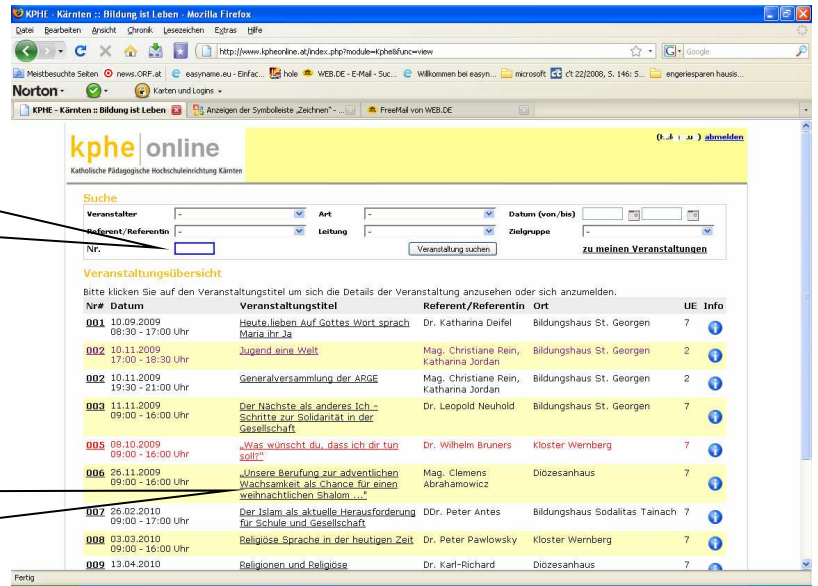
KPHE - Kärnten :: Bildung ist Leben - Mozilla Firefox

Datei Bearbeiten Ansicht Chronik Lesezeichen Extras Hilfe

http://www.kphe.online.at/index.php?module=Kphe&func=view

Google

Meistbesuchte Seiten news.ORF.at easyname.eu - Einfac... hole WEB.DE - E-Mail - Suc... Willkommen bei easyn... microsoft c't 22/2008, S. 146: S... engeriesparen hausis...

Norton Karten und Logins

KPHE - Kärnten :: Bildung ist Leben | Anzeigen der Symbolleiste „Zeichnen" - ... | FreeMail von WEB.DE

kphe | online

Katholische Pädagogische Hochschuleinrichtung Kärnten

([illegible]) abmelden

Suche

Veranstalter - Art - Datum (von/bis)

Referent/Referentin - Leitung - Zielgruppe -

Nr. Veranstaltung suchen zu meinen Veranstaltungen

Veranstaltungsübersicht

Bitte klicken Sie auf den Veranstaltungstitel um sich die Details der Veranstaltung anzusehen oder sich anzumelden.

| Nr# | Datum | Veranstaltungstitel | Referent/Referentin | Ort | UE | Info |
|---|---|---|---|---|---|---|
| 001 | 10.09.2009 08:30 - 17:00 Uhr | Heute lieben Auf Gottes Wort sprach Maria ihr Ja | Dr. Katharina Deifel | Bildungshaus St. Georgen | 7 | |
| 002 | 10.11.2009 17:00 - 18:30 Uhr | Jugend eine Welt | Mag. Christiane Rein, Katharina Jordan | Bildungshaus St. Georgen | 2 | |
| 002 | 10.11.2009 19:30 - 21:00 Uhr | Generalversammlung der ARGE | Mag. Christiane Rein, Katharina Jordan | Bildungshaus St. Georgen | 2 | |
| 003 | 11.11.2009 09:00 - 16:00 Uhr | Der Nächste als anderes Ich - Schritte zur Solidarität in der Gesellschaft | Dr. Leopold Neuhold | Bildungshaus St. Georgen | 7 | |
| 005 | 08.10.2009 09:00 - 16:00 Uhr | „Was wünscht du, dass ich dir tun soll?" | Dr. Wilhelm Bruners | Kloster Wernberg | 7 | |
| 006 | 26.11.2009 09:00 - 16:00 Uhr | „Unsere Berufung zur adventlichen Wachsamkeit als Chance für einen weihnachtlichen Shalom ..." | Mag. Clemens Abrahamowicz | Diözesanhaus | 7 | |
| 007 | 26.02.2010 09:00 - 17:00 Uhr | Der Islam als aktuelle Herausforderung für Schule und Gesellschaft | DDr. Peter Antes | Bildungshaus Sodalitas Tainach | 7 | |
| 008 | 03.03.2010 09:00 - 16:00 Uhr | Religiöse Sprache in der heutigen Zeit | Dr. Peter Pawlowsky | Kloster Wernberg | 7 | |
| 009 | 13.04.2010 | Religionen und Religiöse | Dr. Karl-Richard | Diözesanhaus | 7 | |

Fertig